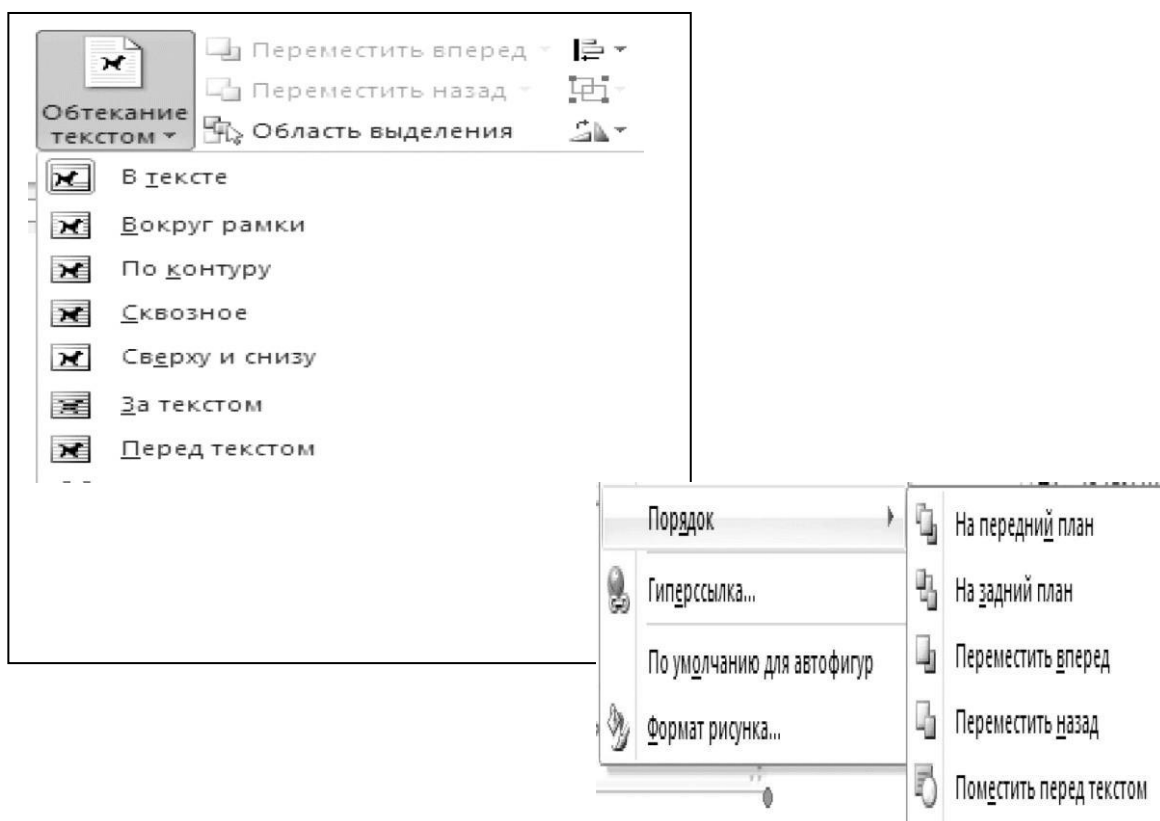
Обтекание текстом
Переместить вперед
Переместить назад
Область выделения

В тексте
Вокруг рамки
По контуру
Сквозное
Сверху и снизу
За текстом
Перед текстом

Порядок
Гиперссылка...
По умолчанию для автофигур
Формат рисунка...

На передний план
На задний план
Переместить вперед
Переместить назад
Поместить перед текстом